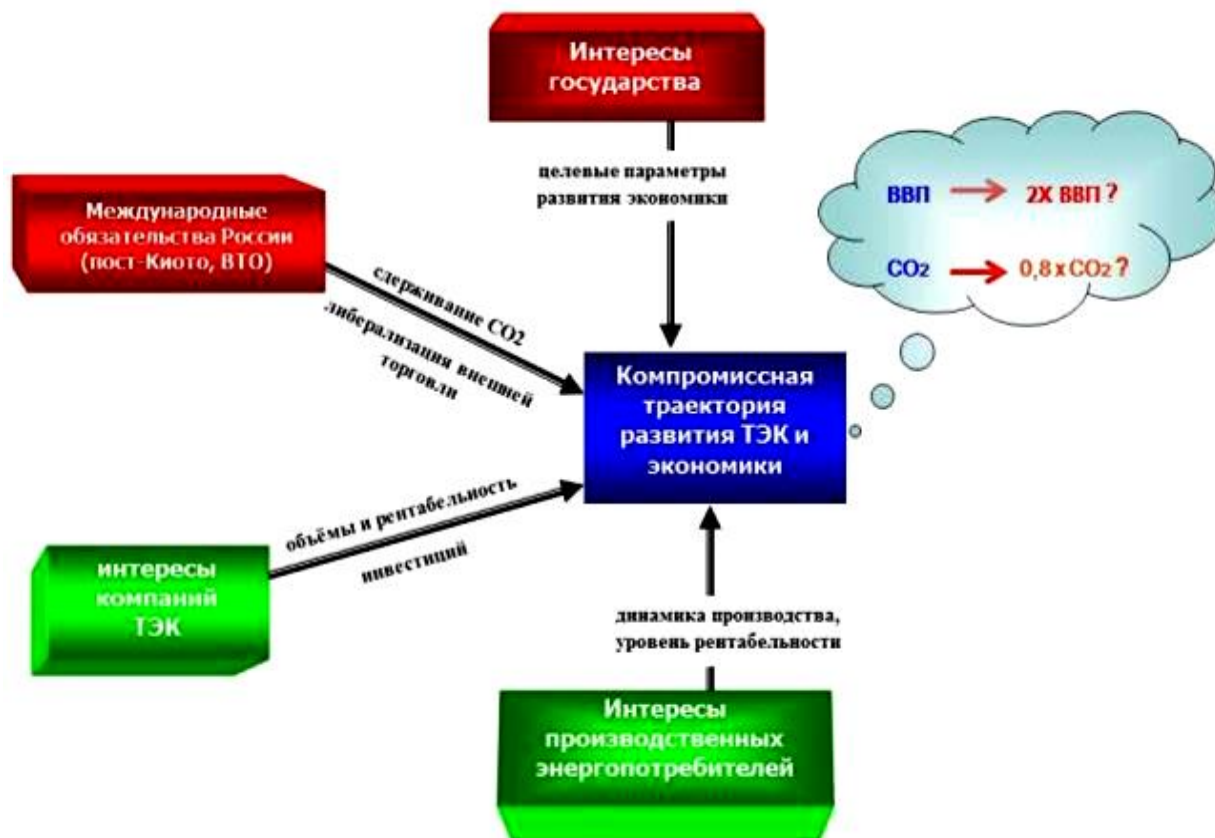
Интересы государства

целевые параметры развития экономики

ВВП → 2Х ВВП ?

$CO_2$ → 0,8 х $CO_2$ ?

Международные обязательства России (пост-Киото, ВТО)

сдерживание CO2

либерализация внешней торговли

Компромиссная траектория развития ТЭК и экономики

объёмы и рентабельность инвестиций

интересы компаний ТЭК

динамика производства, уровень рентабельности

Интересы производственных энергопотребителей